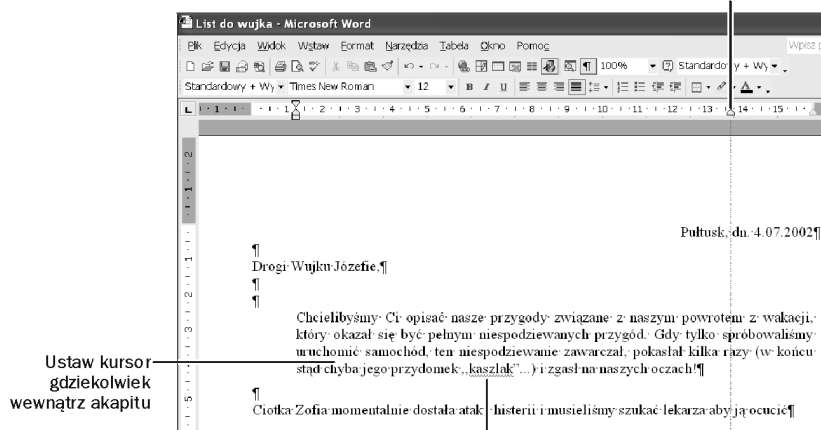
List do wujka - Microsoft Word

Plik Edycja Widok Wstaw Format Narzędzia Tabela Okno Pomoc

Wpisz p

100% Standardowy + Wy

Standardowy + Wy Times New Roman 12

Pułtusk, dn. 4.07.2002¶

¶

Drogi Wujku Józefie,¶

¶

¶

Chcielibyśmy Ci opisać nasze przygody związane z naszym powrotem z wakacji, który okazał się być pełnym niespodziewanych przygód. Gdy tylko spróbowaliśmy uruchomić samochód, ten niespodziewanie zawarczał, pokasłał kilka razy (w końcu stąd chyba jego przydomek „kaszlak”...) i zgasł na naszych oczach!¶

¶

Ciotka Zofia momentalnie dostała ataku histerii i musieliśmy szukać lekarza aby ją ocucić¶

Ustaw kursor gdziekolwiek wewnątrz akapitu